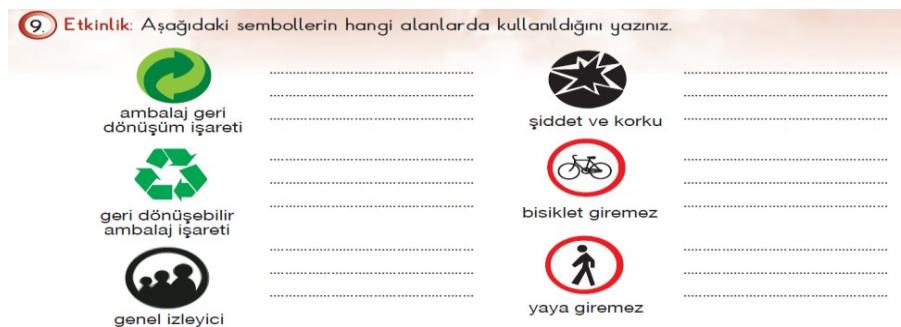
9. Etkinlik: Aşağıdaki sembollerin hangi alanlarda kullanıldığını yazınız.

ambalaj geri dönüşüm işareti ..............................

şiddet ve korku ..............................

geri dönüşebilir ambalaj işareti ..............................

bisiklet giremez ..............................

genel izleyici ..............................

yaya giremez ..............................